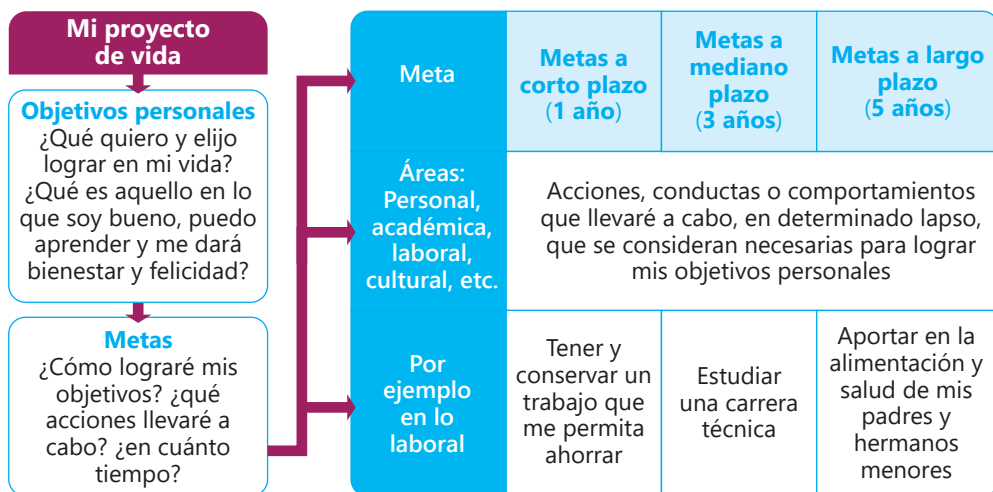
Mi proyecto de vida

Objetivos personales
¿Qué quiero y elijo lograr en mi vida? ¿Qué es aquello en lo que soy bueno, puedo aprender y me dará bienestar y felicidad?

Metas
¿Cómo lograré mis objetivos? ¿qué acciones llevaré a cabo? ¿en cuánto tiempo?

| Meta | Metas a corto plazo (1 año) | Metas a mediano plazo (3 años) | Metas a largo plazo (5 años) |
|---|---|---|---|
| Áreas: Personal, académica, laboral, cultural, etc. | Acciones, conductas o comportamientos que llevaré a cabo, en determinado lapso, que se consideran necesarias para lograr mis objetivos personales | | |
| Por ejemplo en lo laboral | Tener y conservar un trabajo que me permita ahorrar | Estudiar una carrera técnica | Aportar en la alimentación y salud de mis padres y hermanos menores |